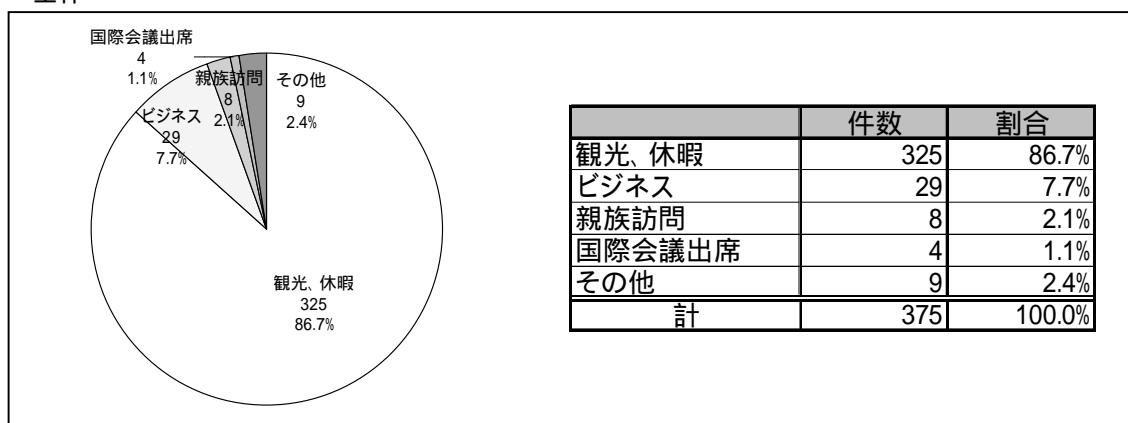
国際会議出席
4
1.1%

親族訪問
8
2.1%

その他
9
2.4%

ビジネス
29
7.7%

観光、休暇
325
86.7%

| | 件数 | 割合 |
|---|---|---|
| 観光、休暇 | 325 | 86.7% |
| ビジネス | 29 | 7.7% |
| 親族訪問 | 8 | 2.1% |
| 国際会議出席 | 4 | 1.1% |
| その他 | 9 | 2.4% |
| 計 | 375 | 100.0% |